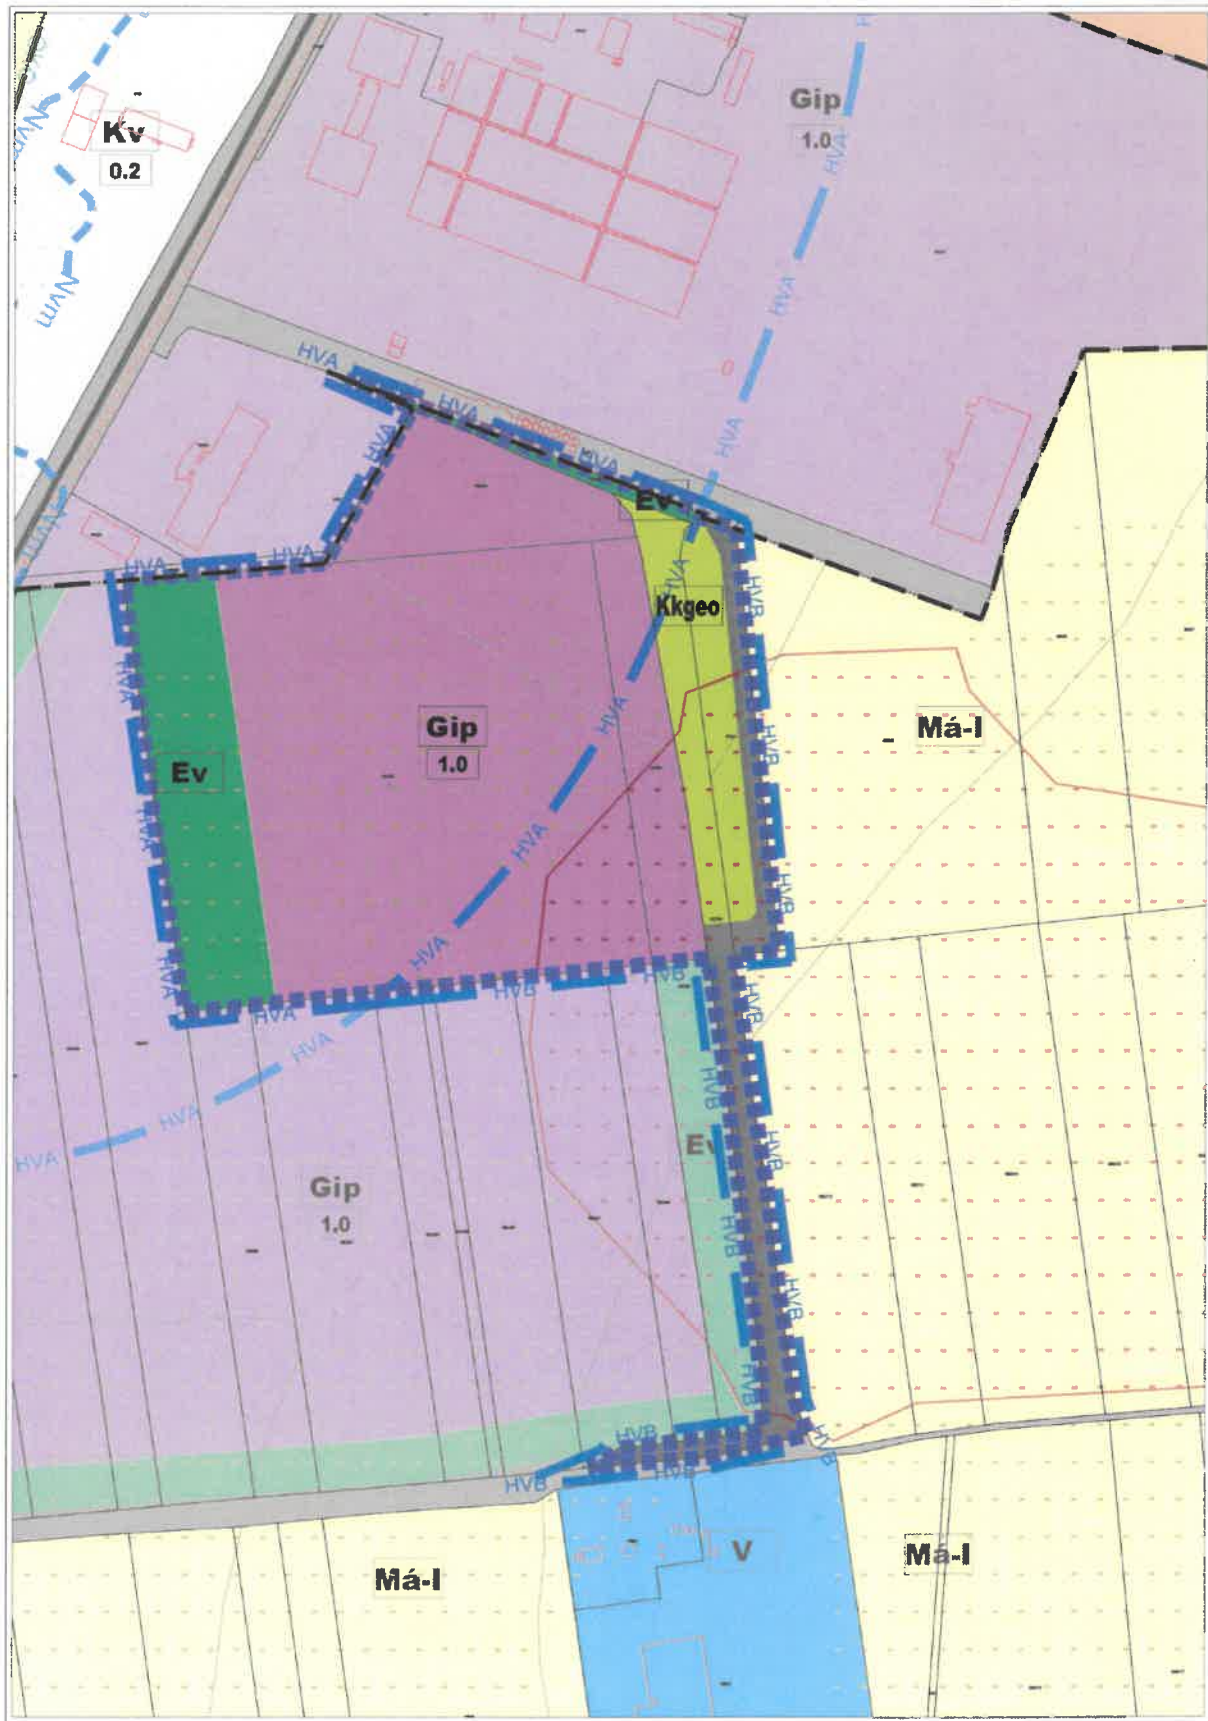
Kv
0.2

Nvm

Nvm

Gip
1.0

HVA

HVA

HVA

HVA

HVA

HVA

HVA

HVA

Ev

Kkgeo

HVB

Gip
1.0

Má-I

Ev

HVA

HVA

HVA

HVA

HVA

HVA

HVB

HVB

HVB

HVB

HVA

HVA

HVA

HVA

HVA

Ev

HVB

HVB

HVB

HVB

Gip
1.0

HVB

HVB

HVB

HVB

Má-I

V

Má-I